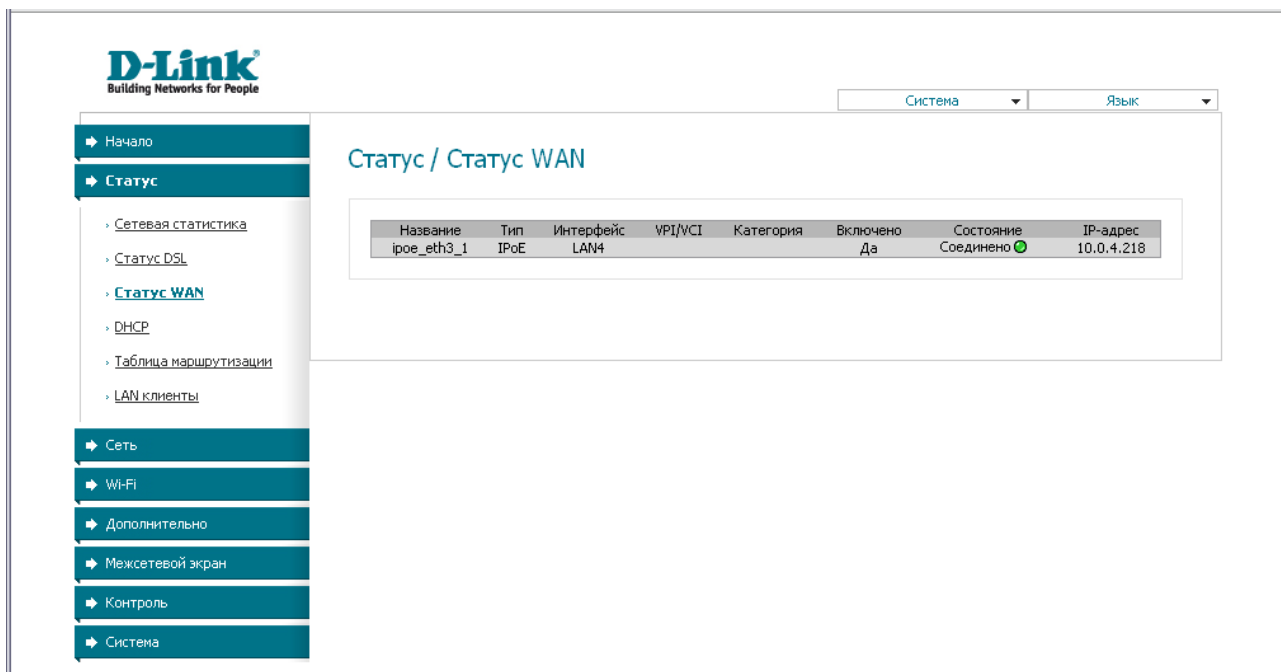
D-Link
Building Networks for People

Система
Язык

Начало
Статус
Сетевая статистика
Статус DSL
Статус WAN
DHCP
Таблица маршрутизации
LAN клиенты
Сеть
Wi-Fi
Дополнительно
Межсетевой экран
Контроль
Система

Статус / Статус WAN

| Название | Тип | Интерфейс | VPI/VCI | Категория | Включено | Состояние | IP-адрес |
|---|---|---|---|---|---|---|---|
| ipoe_eth3_1 | IPoE | LAN4 | | | Да | Соединено | 10.0.4.218 |